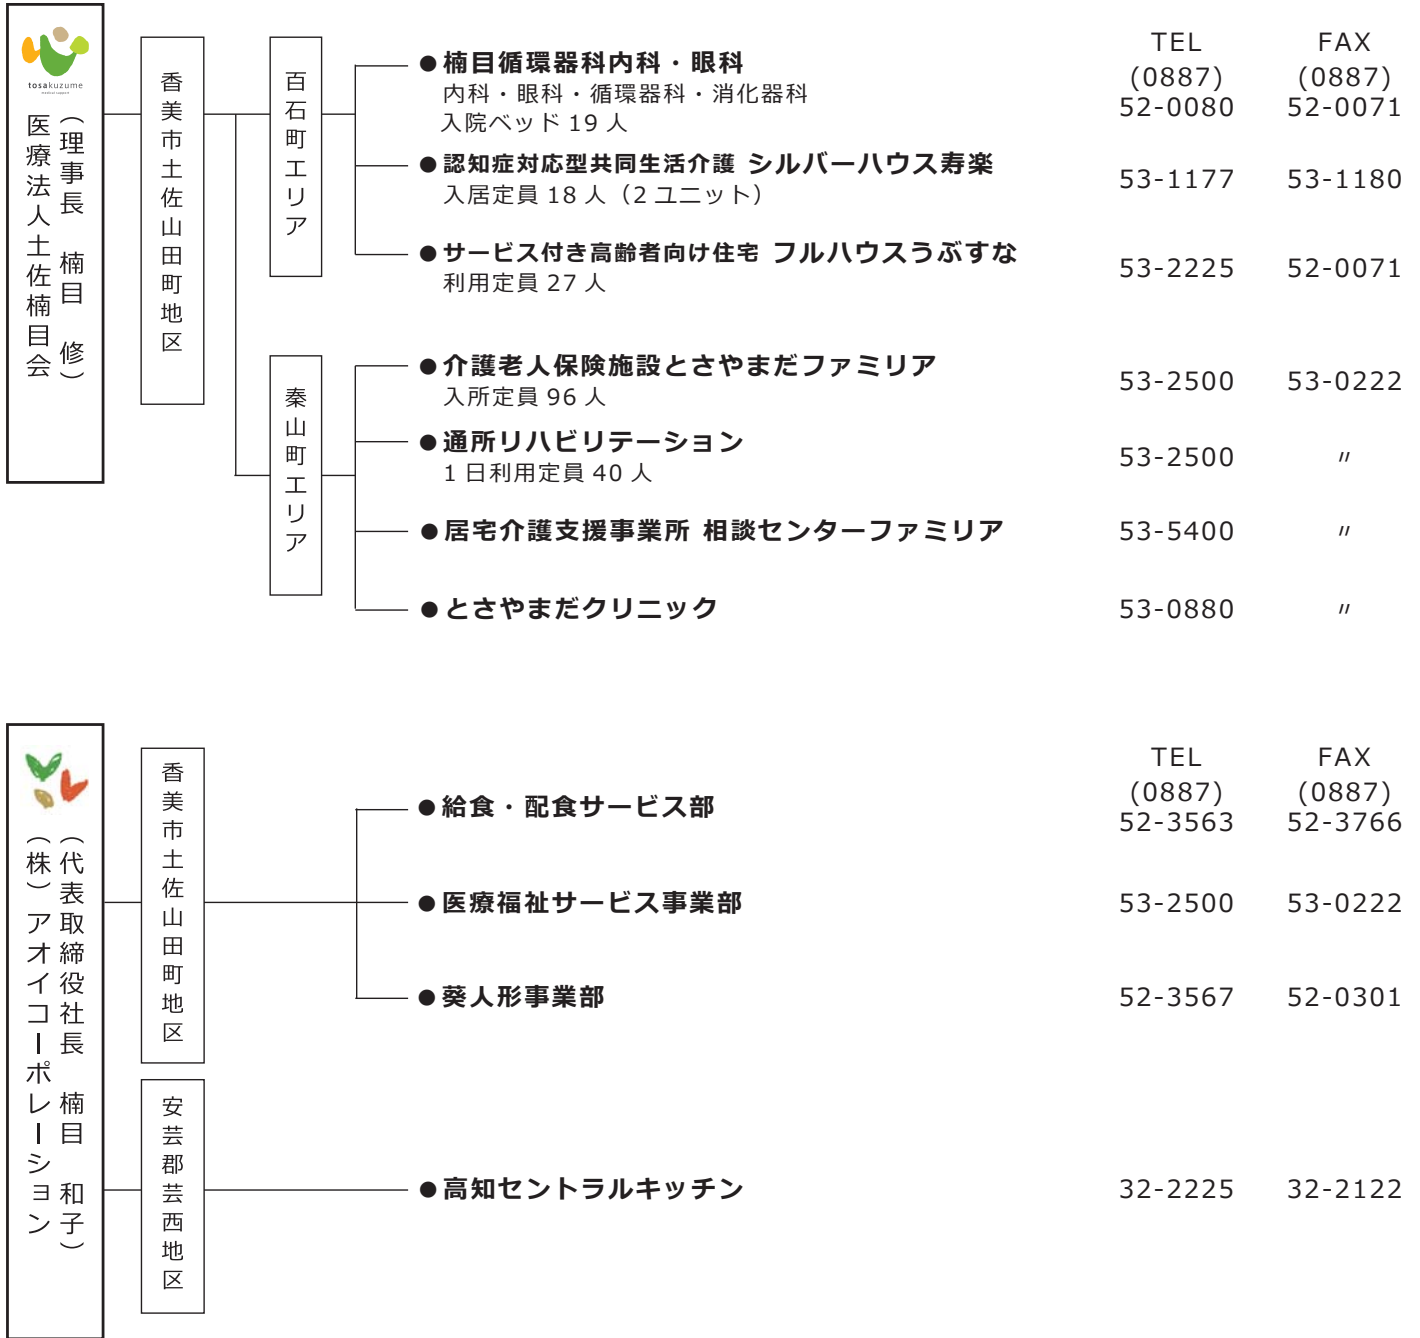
tosakuzume

医療法人土佐楠目会
（理事長　楠目　修）

香美市土佐山田町地区

百石町エリア

●楠目循環器科内科・眼科
内科・眼科・循環器科・消化器科
入院ベッド 19 人

●認知症対応型共同生活介護 シルバーハウス寿楽
入居定員 18 人（2 ユニット）

●サービス付き高齢者向け住宅 フルハウスうぶすな
利用定員 27 人

秦山町エリア

●介護老人保険施設とさやまだファミリア
入所定員 96 人

●通所リハビリテーション
1 日利用定員 40 人

●居宅介護支援事業所 相談センターファミリア

●とさやまだクリニック

| TEL (0887) | FAX (0887) |
|---|---|
| 52-0080 | 52-0071 |
| 53-1177 | 53-1180 |
| 53-2225 | 52-0071 |
| 53-2500 | 53-0222 |
| 53-2500 | 〃 |
| 53-5400 | 〃 |
| 53-0880 | 〃 |

（株）アオイコーポレーション
（代表取締役社長　楠目　和子）

香美市土佐山田町地区

●給食・配食サービス部

●医療福祉サービス事業部

●葵人形事業部

安芸郡芸西地区

●高知セントラルキッチン

| TEL (0887) | FAX (0887) |
|---|---|
| 52-3563 | 52-3766 |
| 53-2500 | 53-0222 |
| 52-3567 | 52-0301 |
| 32-2225 | 32-2122 |